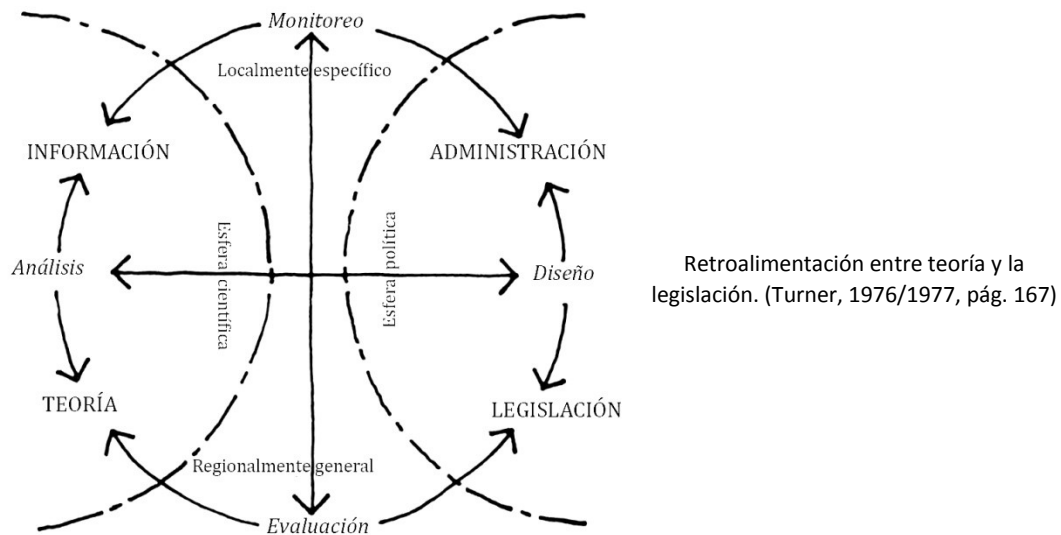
Monitoreo

Localmente específico

INFORMACIÓN

ADMINISTRACIÓN

Esfera científica

Esfera política

Análisis

Diseño

TEORÍA

LEGISLACIÓN

Regionalmente general

Evaluación

Retroalimentación entre teoría y la legislación. (Turner, 1976/1977, pág. 167)